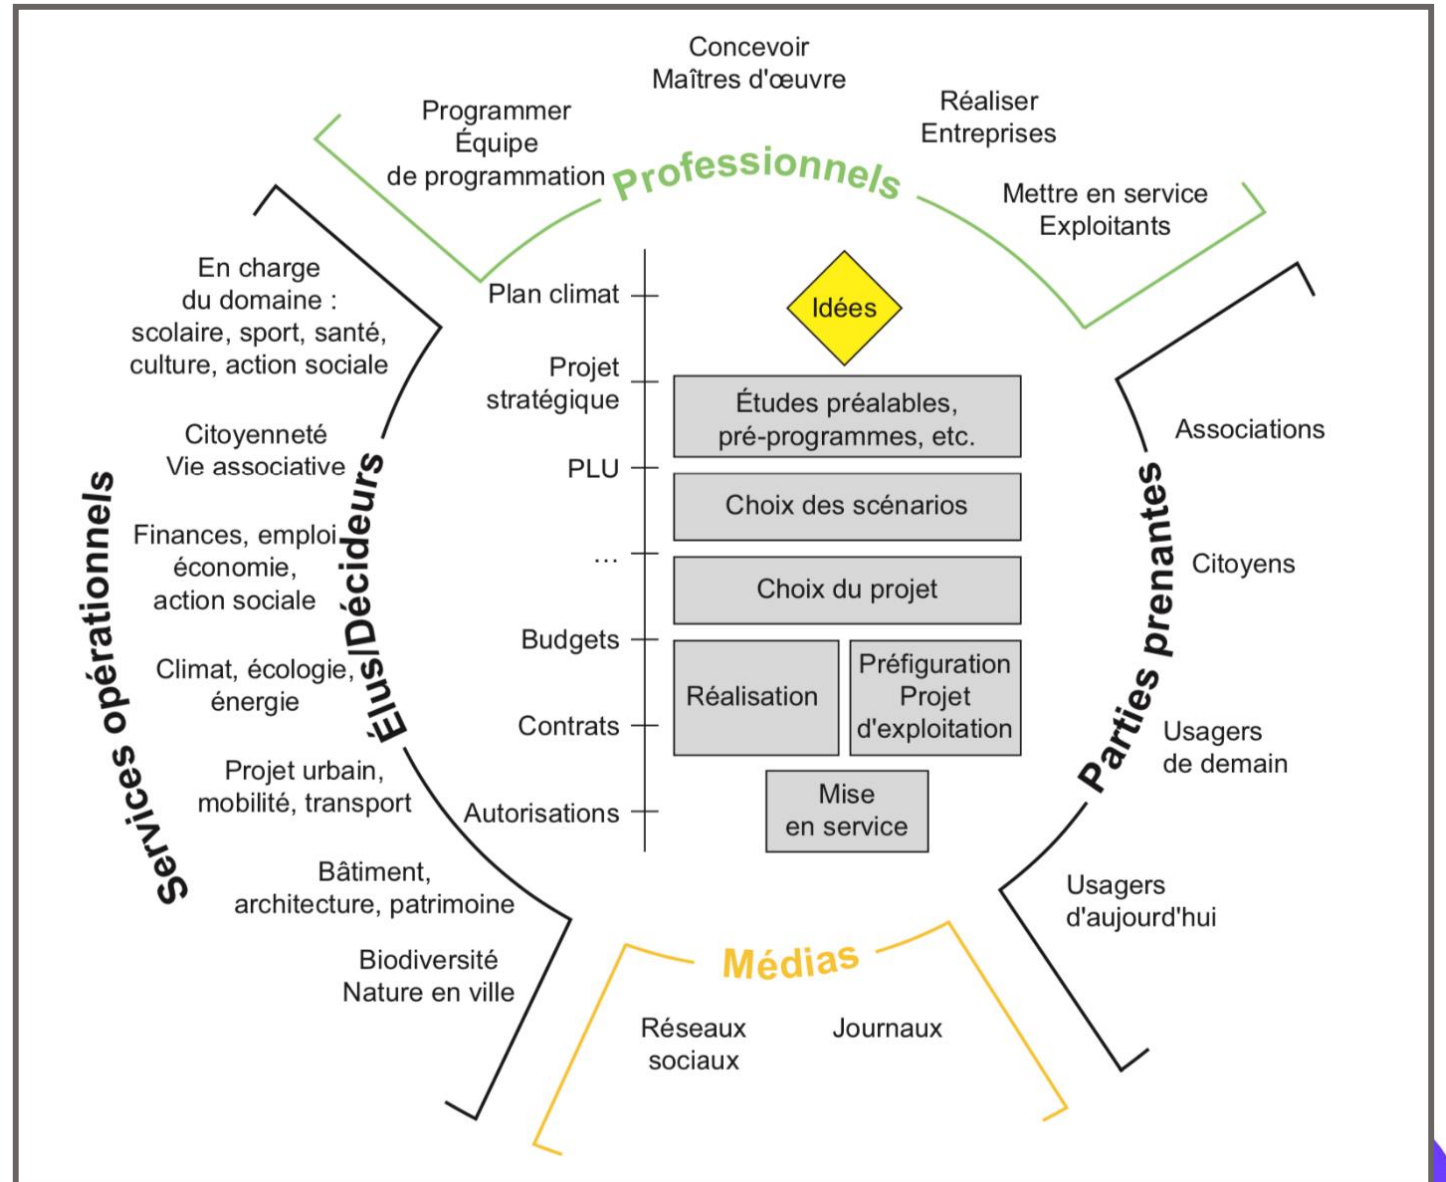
Concevoir
Maîtres d'œuvre

Programmer
Équipe
de programmation

Professionnels

Réaliser
Entreprises

Mettre en service
Exploitants

En charge
du domaine :
scolaire, sport, santé,
culture, action sociale

Citoyenneté
Vie associative

Finances, emploi
économie,
action sociale

Climat, écologie,
énergie

Projet urbain,
mobilité, transport

Bâtiment,
architecture, patrimoine

Biodiversité
Nature en ville

Services opérationnels

Élus/Décideurs

Plan climat
Projet
stratégique
PLU
...
Budgets
Contrats
Autorisations

Idées

Études préalables,
pré-programmes, etc.

Choix des scénarios

Choix du projet

Réalisation

Préfiguration
Projet
d'exploitation

Mise
en service

Parties prenantes

Associations

Citoyens

Usagers
de demain

Usagers
d'aujourd'hui

Médias

Réseaux
sociaux

Journaux